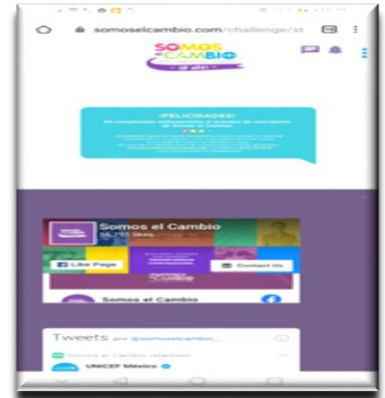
somoselcambio.com/challenge/st

SOMOS EL CAMBIO

¡FELICIDADES!

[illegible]

Somos el Cambio

56,793 likes

Like Page

Contact Us

Somos el Cambio

Tweets por @somoselcambio_

Somos el Cambio retwitteó

UNICEF México